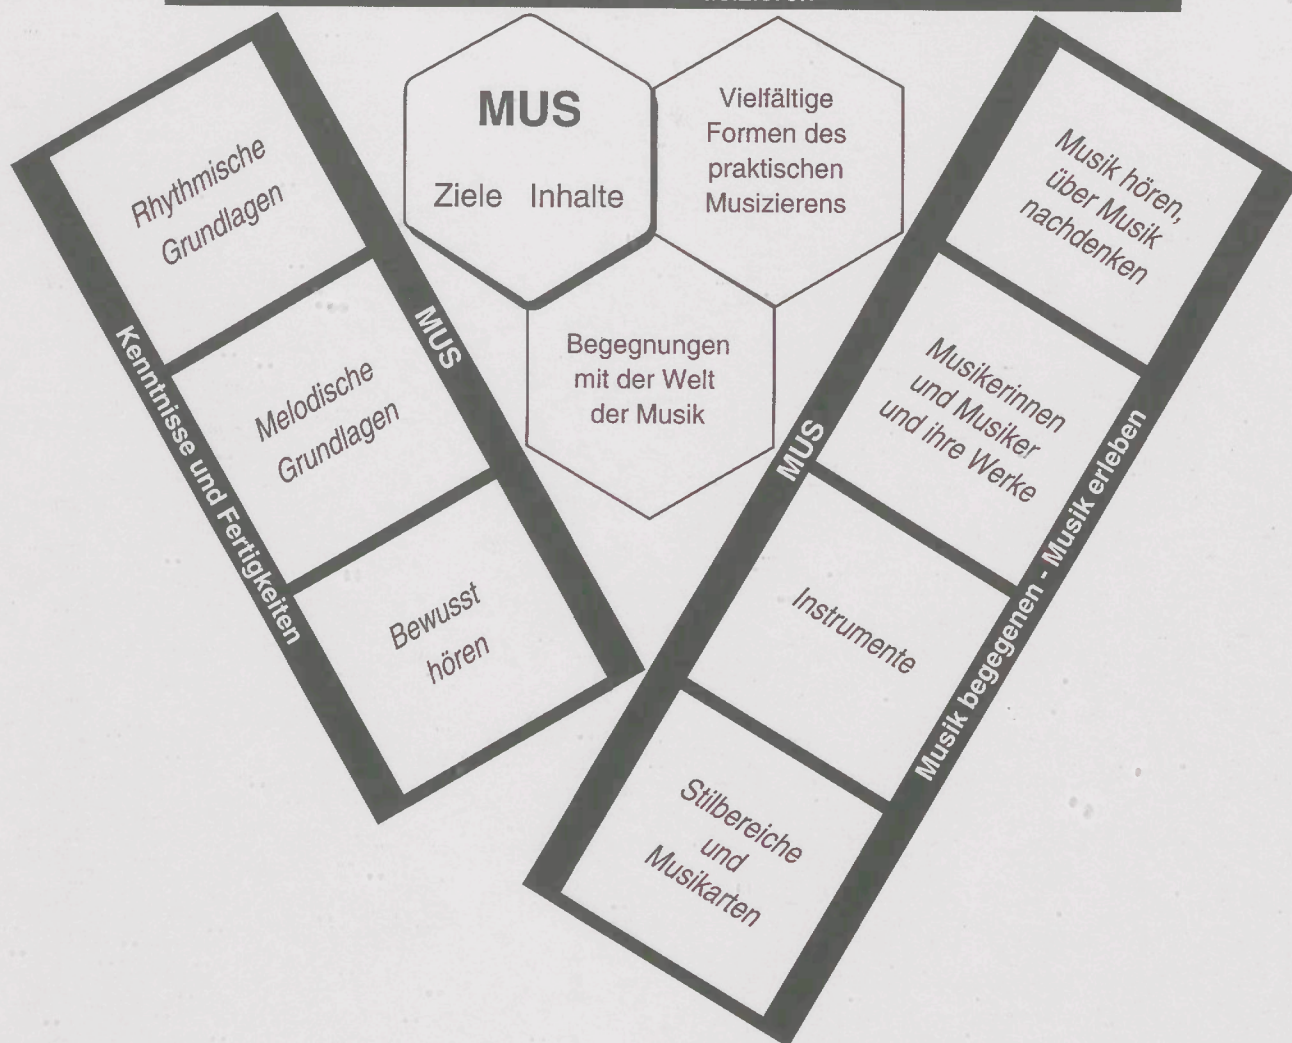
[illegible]

MUS

Ziele Inhalte

Vielfältige Formen des praktischen Musizierens

Begegnungen mit der Welt der Musik

Kenntnisse und Fertigkeiten

MUS

Rhythmische Grundlagen

Melodische Grundlagen

Bewusst hören

Musik begegnen - Musik erleben

MUS

Musik hören, über Musik nachdenken

Musikerinnen und Musiker und ihre Werke

Instrumente

Stilbereiche und Musikarten